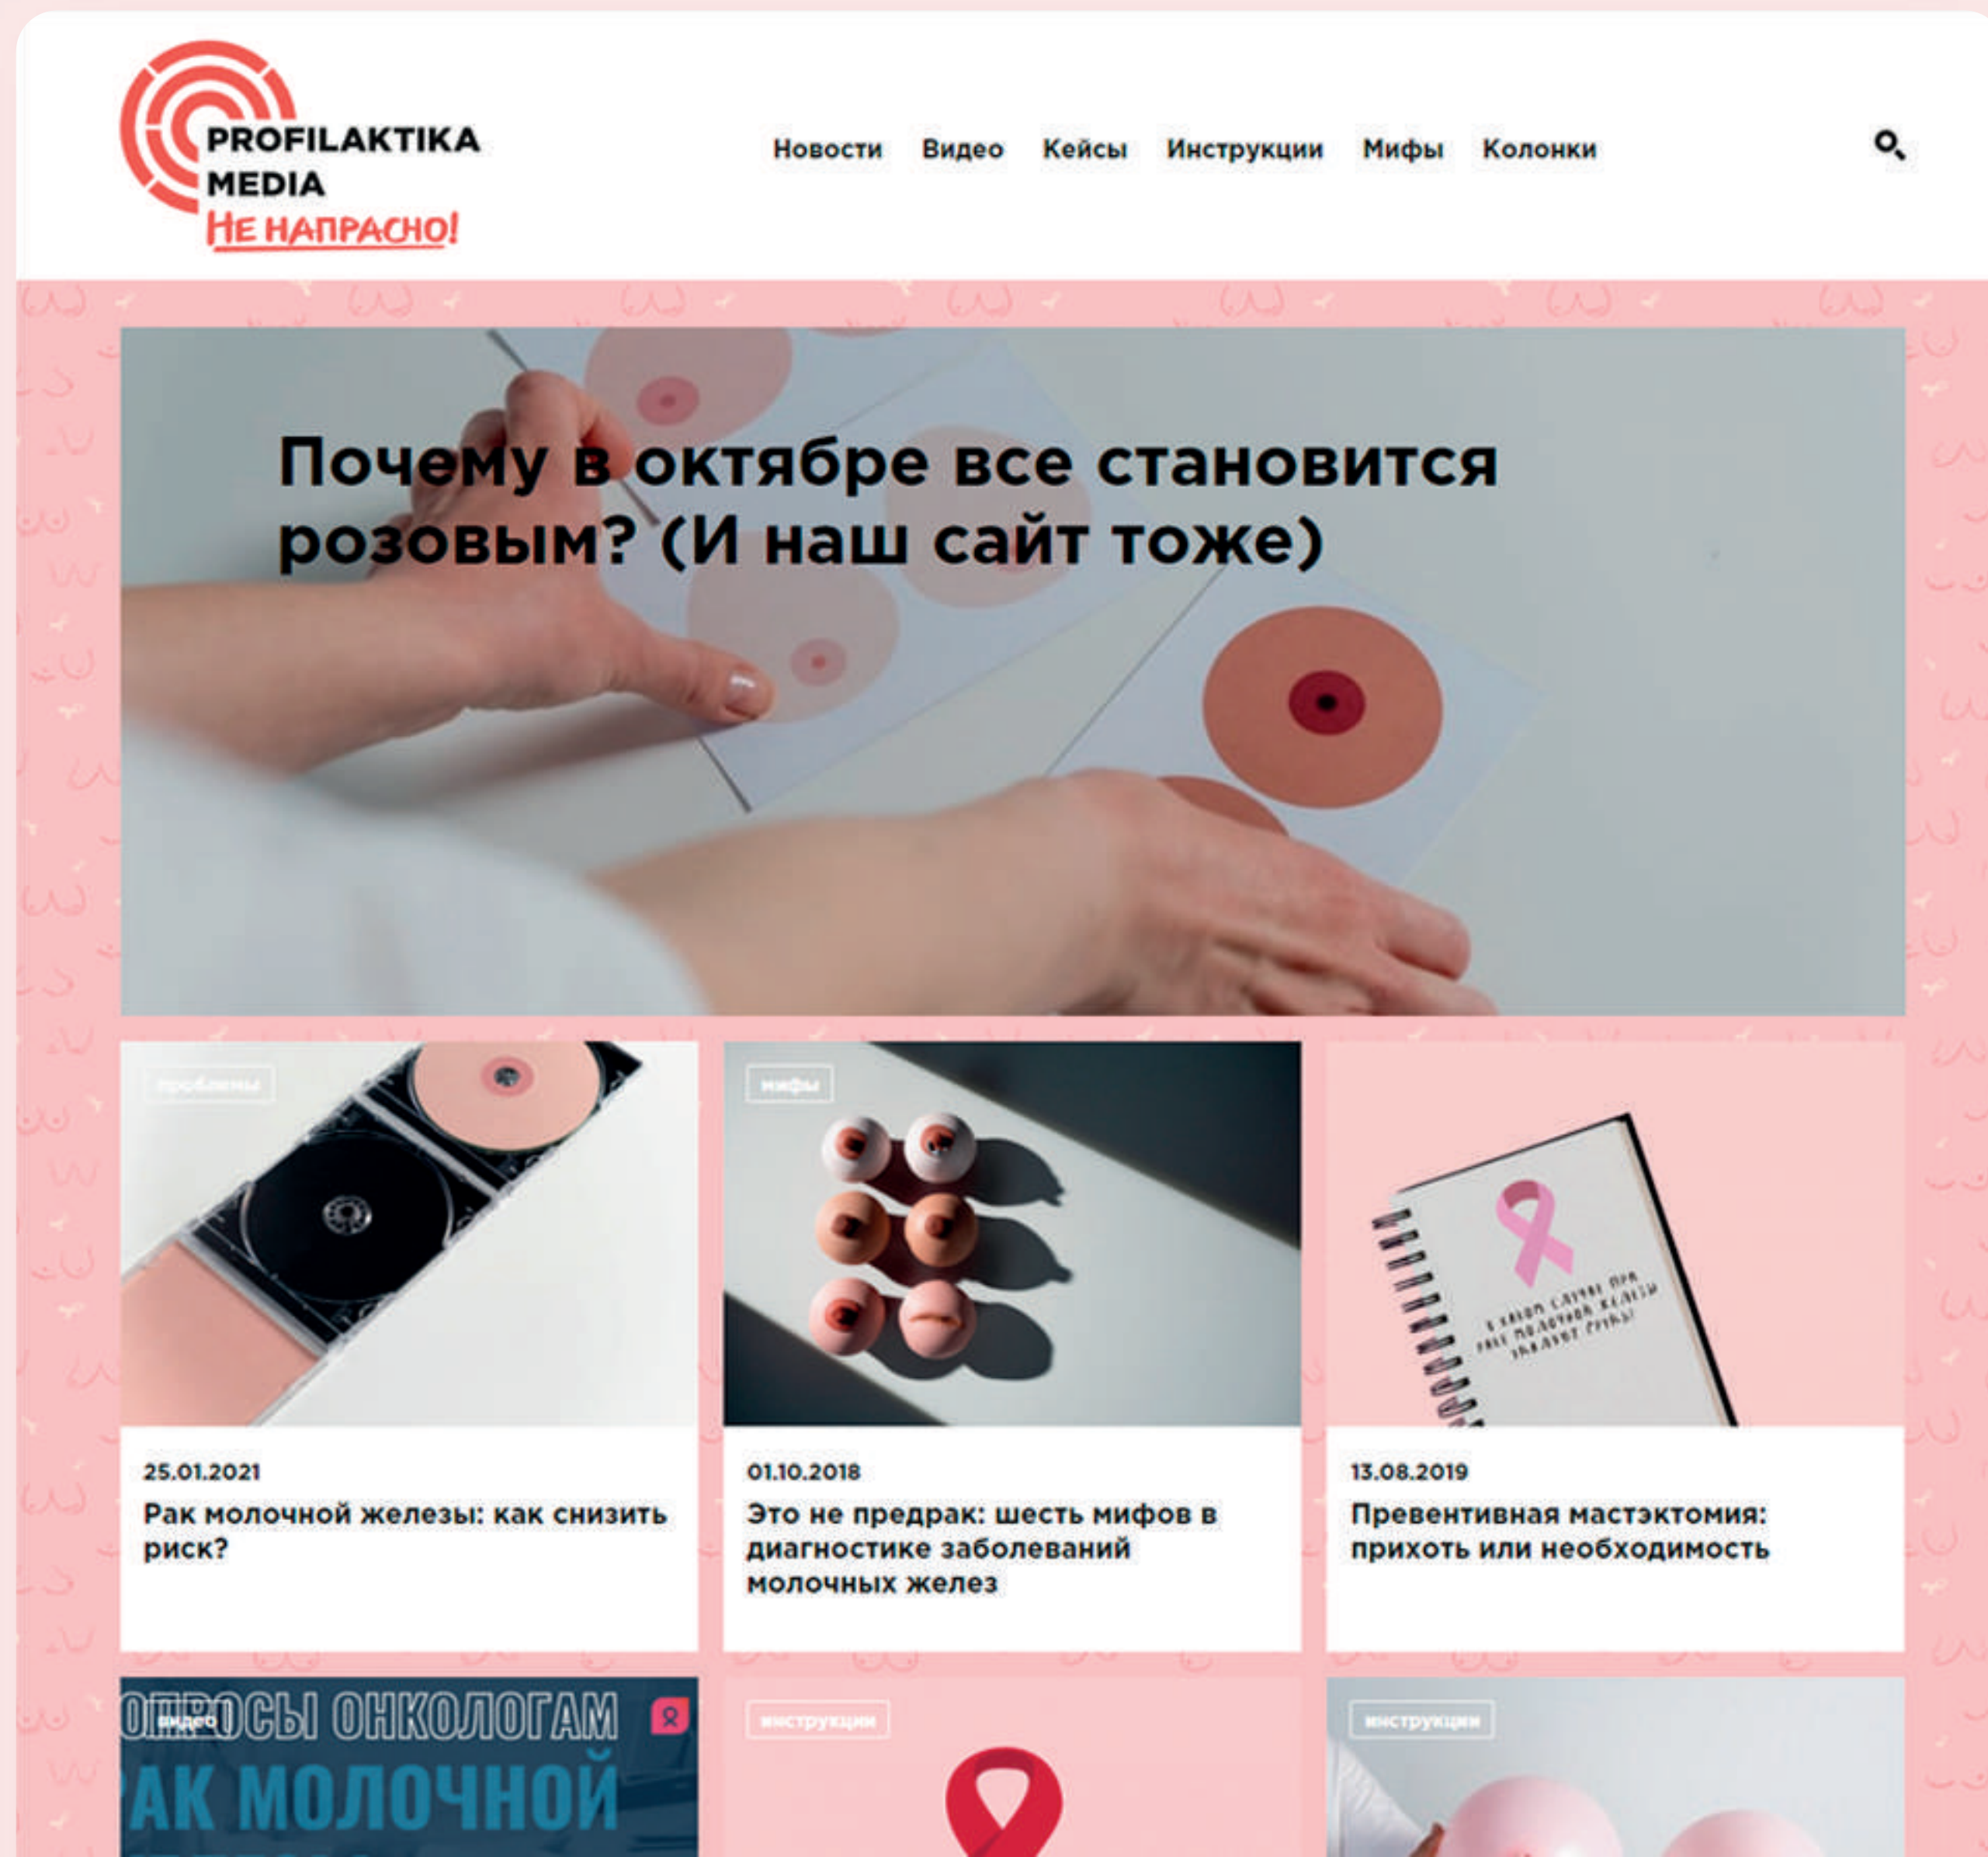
PROFILAKTIKA MEDIA
НЕ НАПРАСНО!

Новости Видео Кейсы Инструкции Мифы Колонки

Почему в октябре все становится розовым? (И наш сайт тоже)

проблемы

25.01.2021
Рак молочной железы: как снизить риск?

мифы

01.10.2018
Это не предрак: шесть мифов в диагностике заболеваний молочных желез

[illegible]

13.08.2019
Превентивная мастэктомия: прихоть или необходимость

видео
ОПРОСЫ ОНКОЛОГАМ
АК МОЛОЧНОЙ

инструкции

инструкции